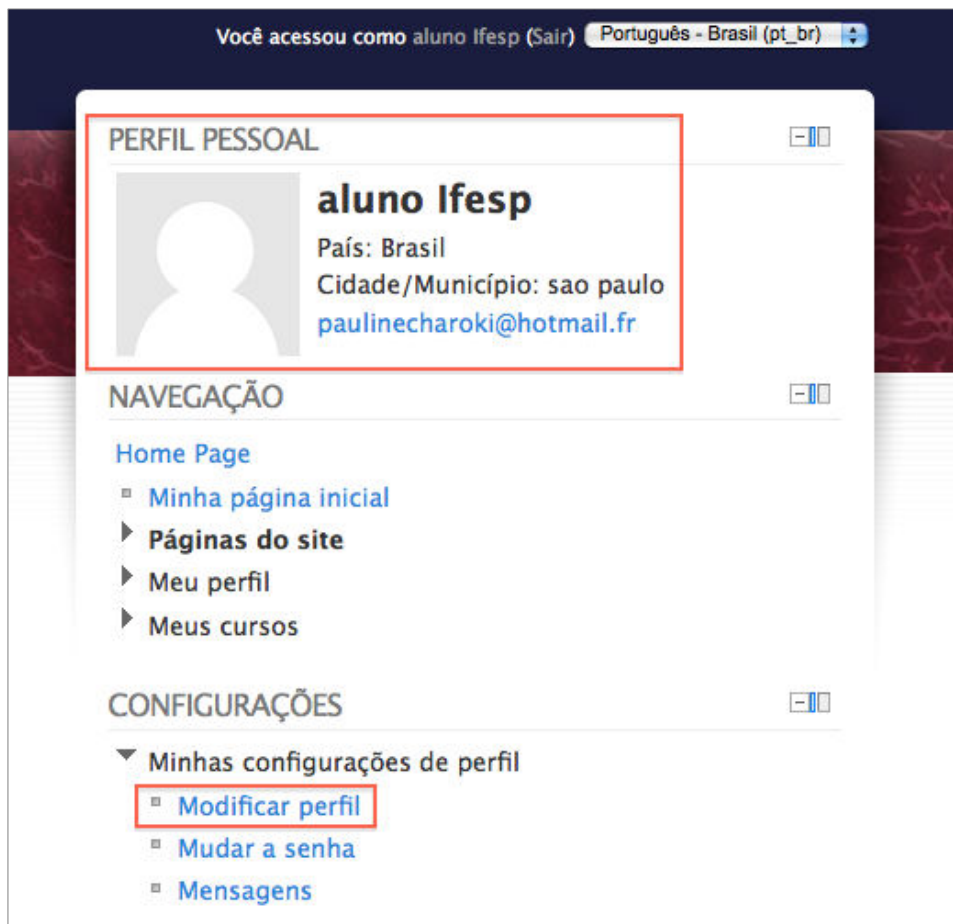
Você acessou como aluno Ifesp (Sair) Português - Brasil (pt_br)

PERFIL PESSOAL

aluno Ifesp
País: Brasil
Cidade/Município: sao paulo
paulinecharoki@hotmail.fr

NAVEGAÇÃO

Home Page
Minha página inicial
Páginas do site
Meu perfil
Meus cursos

CONFIGURAÇÕES

Minhas configurações de perfil
Modificar perfil
Mudar a senha
Mensagens